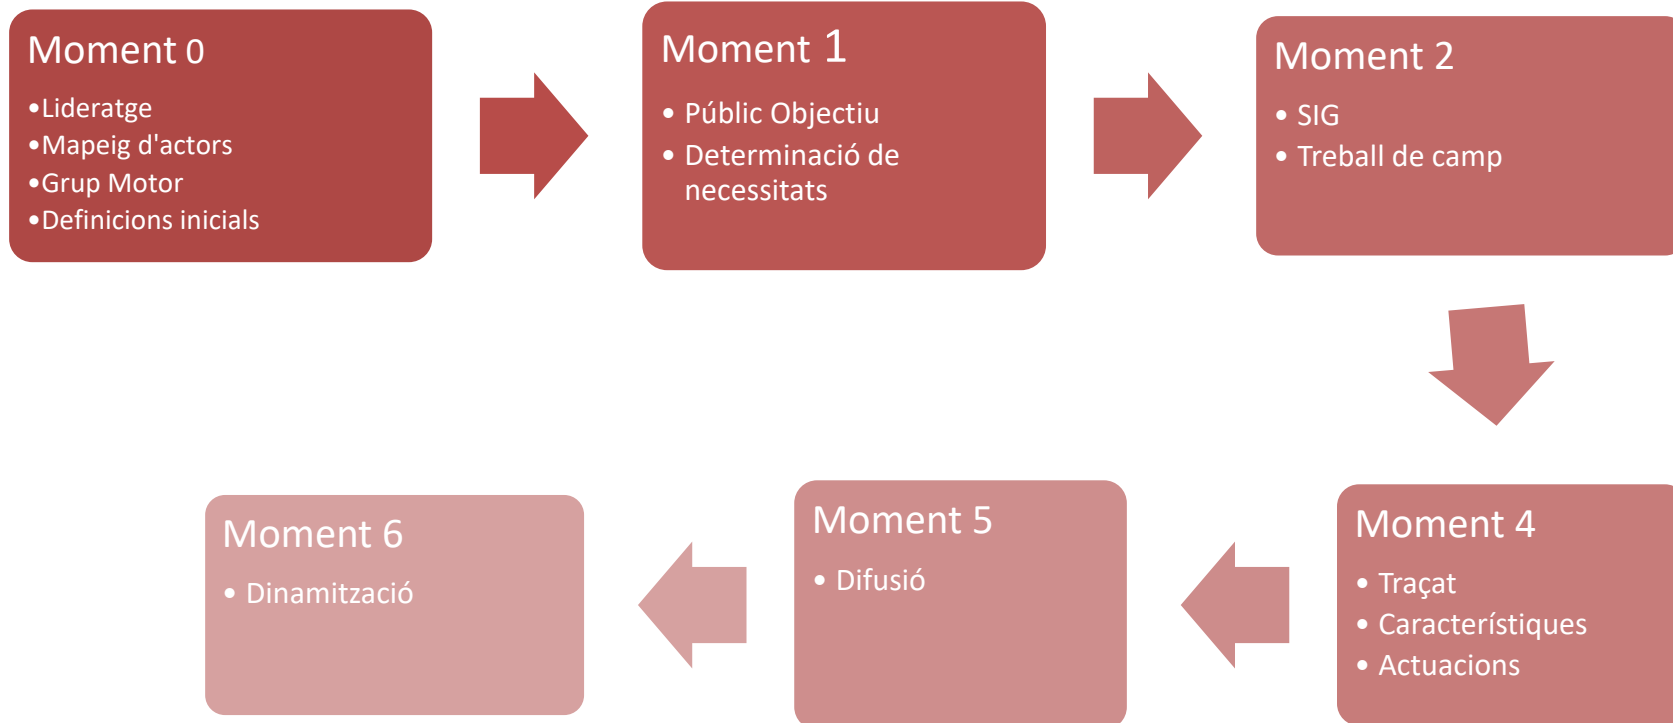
Moment 0
• Lideratge
• Mapeig d'actors
• Grup Motor
• Definicions inicials

Moment 1
• Públic Objectiu
• Determinació de necessitats

Moment 2
• SIG
• Treball de camp

Moment 4
• Traçat
• Característiques
• Actuacions

Moment 5
• Difusió

Moment 6
• Dinamització